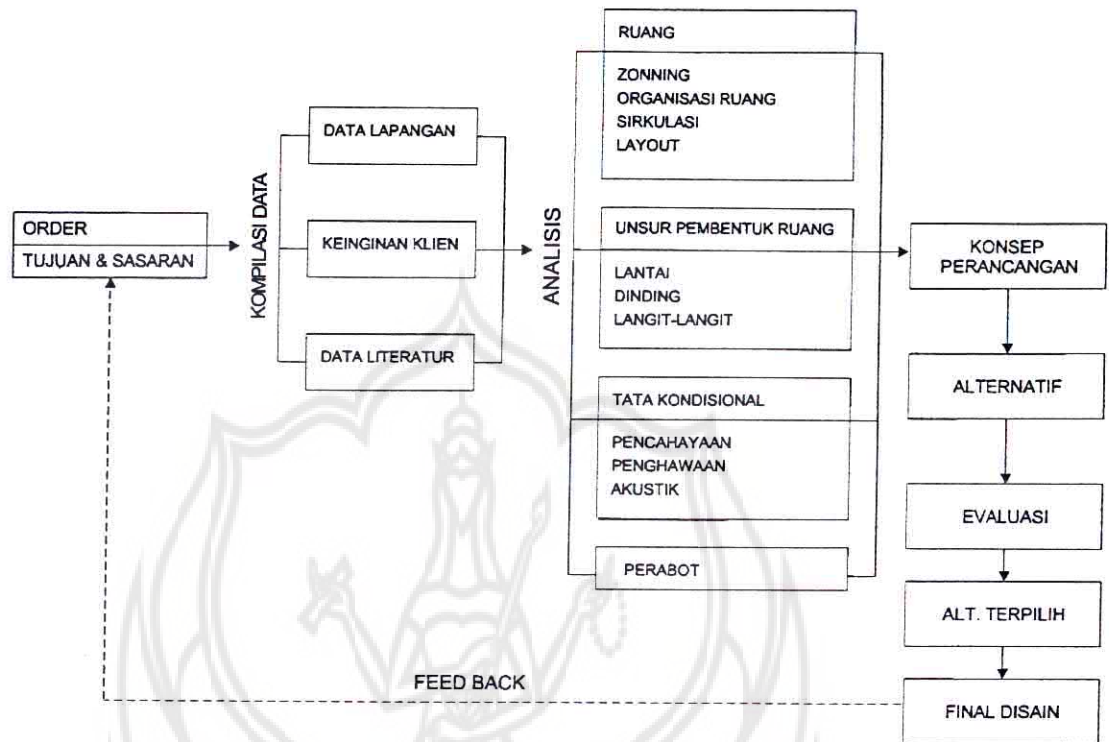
ORDER
TUJUAN & SASARAN

KOMPILASI DATA

DATA LAPANGAN

KEINGINAN KLIEN

DATA LITERATUR

ANALISIS

RUANG

ZONNING
ORGANISASI RUANG
SIRKULASI
LAYOUT

UNSUR PEMBENTUK RUANG

LANTAI
DINDING
LANGIT-LANGIT

TATA KONDISIONAL

PENCAHAYAAN
PENGHAWAAN
AKUSTIK

PERABOT

KONSEP PERANCANGAN

ALTERNATIF

EVALUASI

ALT. TERPILIH

FEED BACK

FINAL DISAIN